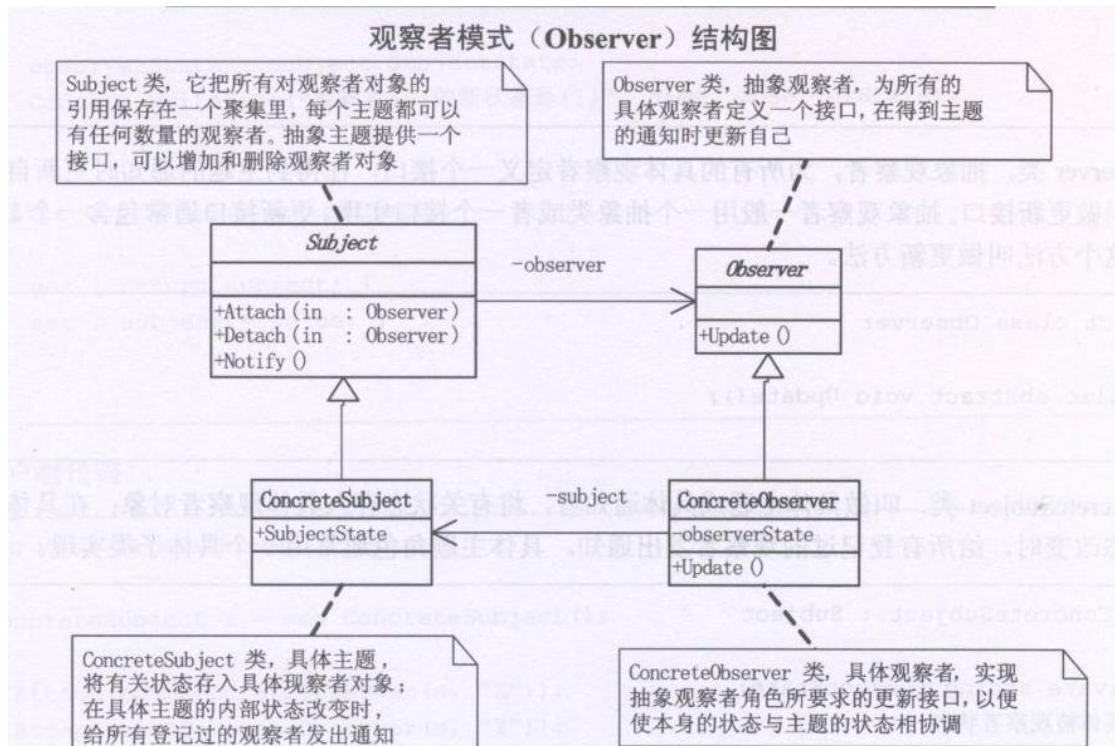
观察者模式（Observer）结构图

Subject 类，它把所有对观察者对象的引用保存在一个聚集里，每个主题都可以有任何数量的观察者。抽象主题提供一个接口，可以增加和删除观察者对象

Observer 类，抽象观察者，为所有的具体观察者定义一个接口，在得到主题的通知时更新自己

Subject

+Attach (in : Observer)
+Detach (in : Observer)
+Notify ()

-observer

Observer

+Update ()

ConcreteSubject

+SubjectState

-subject

ConcreteObserver

-observerState

+Update ()

ConcreteSubject 类，具体主题，将有关状态存入具体观察者对象；在具体主题的内部状态改变时，给所有登记过的观察者发出通知

ConcreteObserver 类，具体观察者，实现抽象观察者角色所要求的更新接口，以便使本身的状态与主题的状态相协调